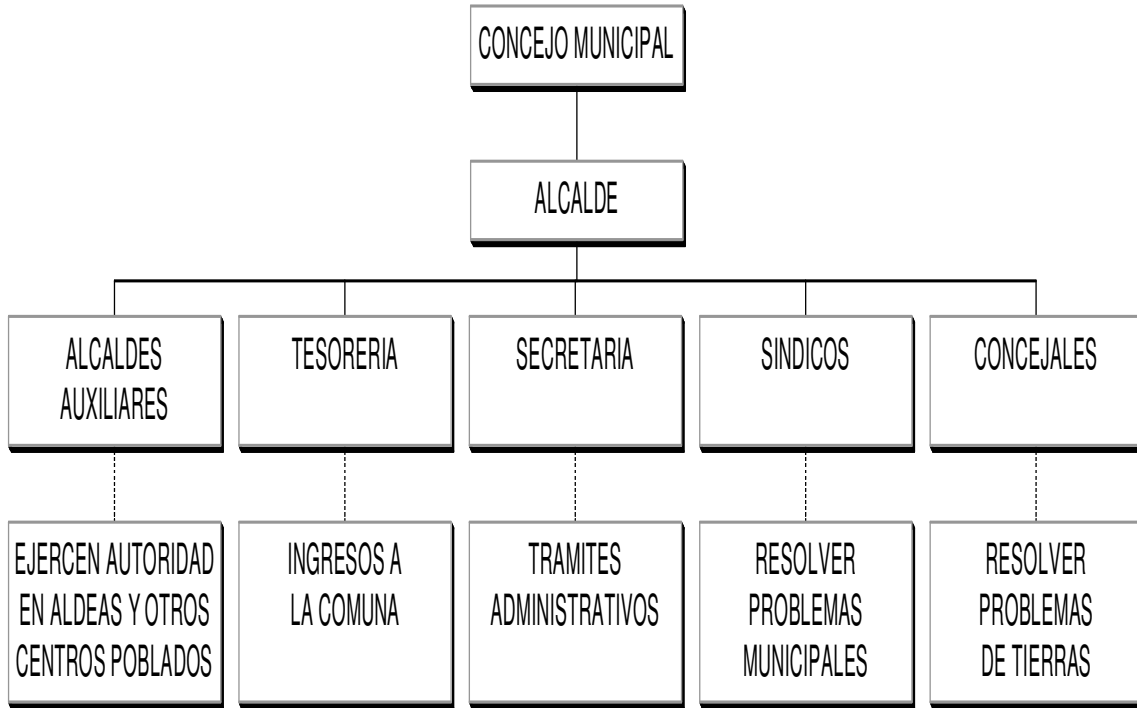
CONCEJO MUNICIPAL

ALCALDE

ALCALDES AUXILIARES

TESORERIA

SECRETARIA

SINDICOS

CONCEJALES

EJERCEN AUTORIDAD EN ALDEAS Y OTROS CENTROS POBLADOS

INGRESOS A LA COMUNA

TRAMITES ADMINISTRATIVOS

RESOLVER PROBLEMAS MUNICIPALES

RESOLVER PROBLEMAS DE TIERRAS